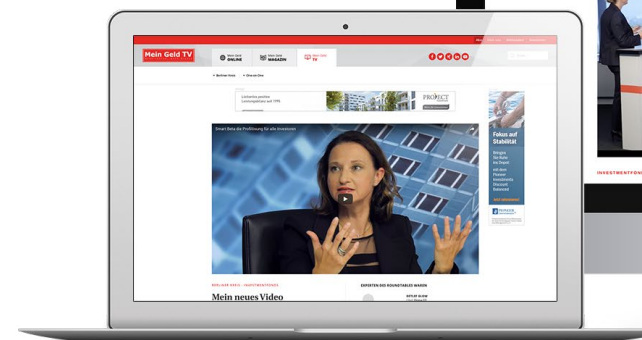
Mein Geld TV

Mein Geld ONLINE

Mein Geld MAGAZIN

Mein Geld TV

Berliner Kreis

One on One

PROJECT

Smart Beta als Profilierung für alle Investoren

Fokus auf Stabilität

INVESTMENTFO

BERLINER KREIS · INVESTMENTTRENDS

Mein neues Video

EXPERTEN DES ROUNDTABLES WAREN